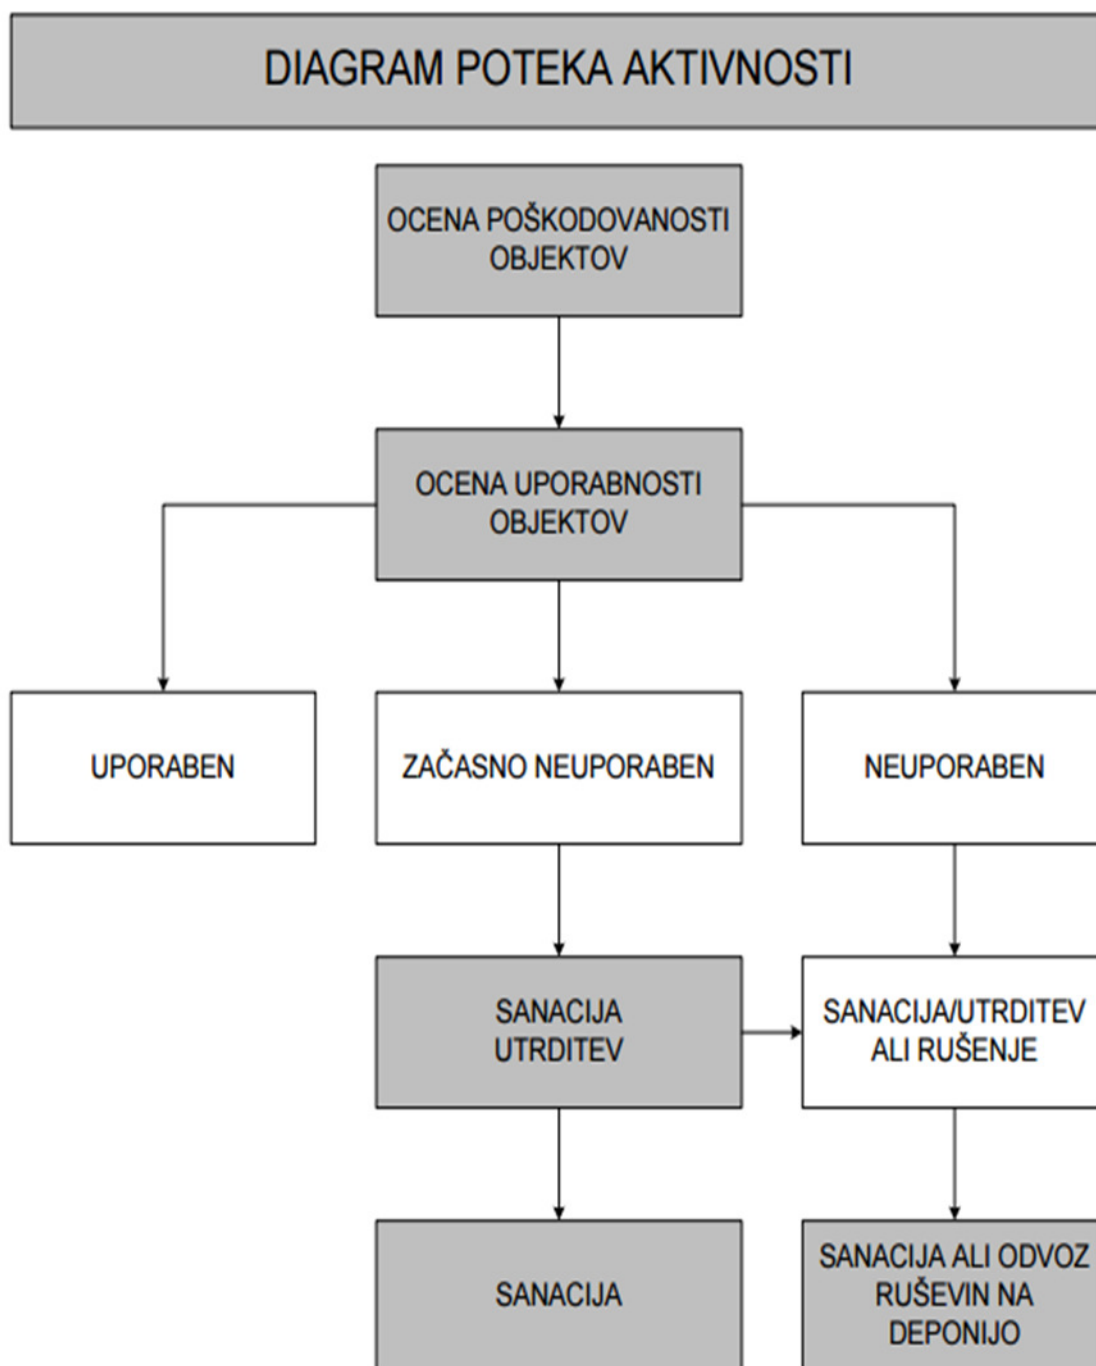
DIAGRAM POTEKA AKTIVNOSTI

OCENA POŠKODOVANOSTI OBJEKTOV

OCENA UPORABNOSTI OBJEKTOV

UPORABEN

ZAČASNO NEUPORABEN

NEUPORABEN

SANACIJA UTRDITEV

SANACIJA/UTRDITEV ALI RUŠENJE

SANACIJA

SANACIJA ALI ODVOZ RUŠEVIN NA DEPONIJO